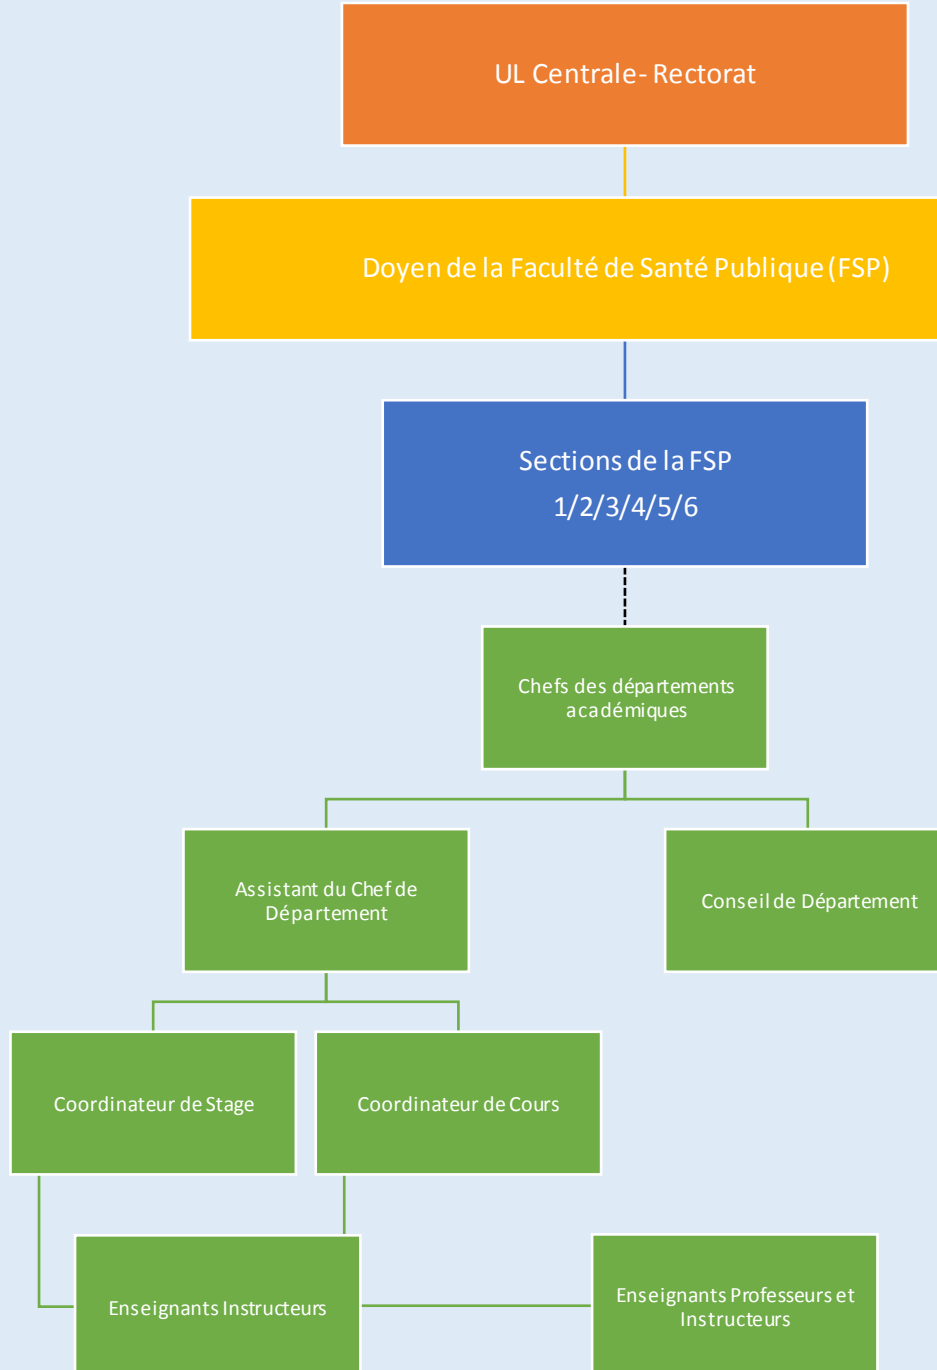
UL Centrale- Rectorat

Doyen de la Faculté de Santé Publique (FSP)

Sections de la FSP
1/2/3/4/5/6

Chefs des départements académiques

Assistant du Chef de Département

Conseil de Département

Coordinateur de Stage

Coordinateur de Cours

Enseignants Instructeurs

Enseignants Professeurs et Instructeurs